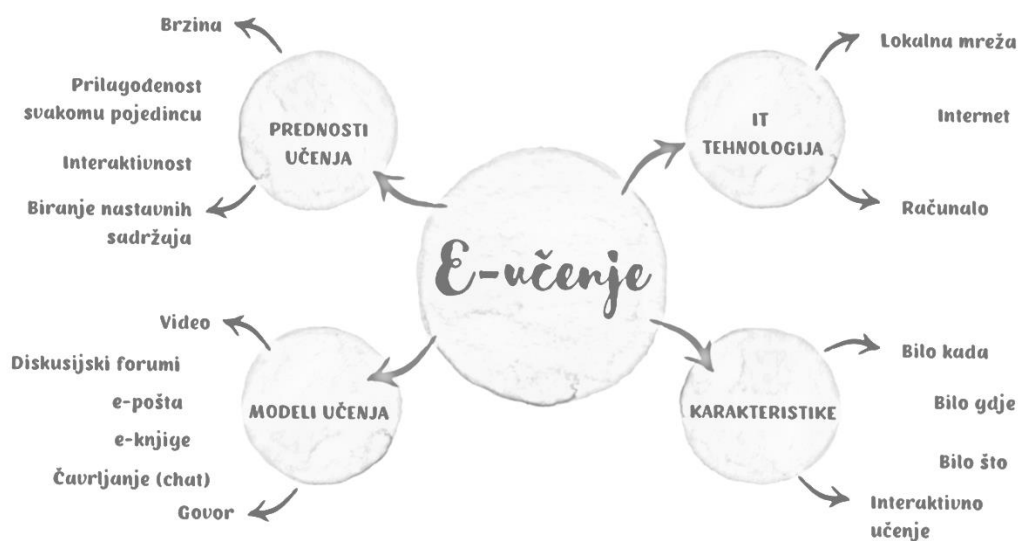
E-učenje

PREDNOSTI UČENJA

Brzina

Prilagođenost svakomu pojedincu

Interaktivnost

Biranje nastavnih sadržaja

IT TEHNOLOGIJA

Lokalna mreža

Internet

Računalo

MODELI UČENJA

Video

Diskusijski forumi

e-pošta

e-knjige

Čavrljanje (chat)

Govor

KARAKTERISTIKE

Bilo kada

Bilo gdje

Bilo što

Interaktivno učenje